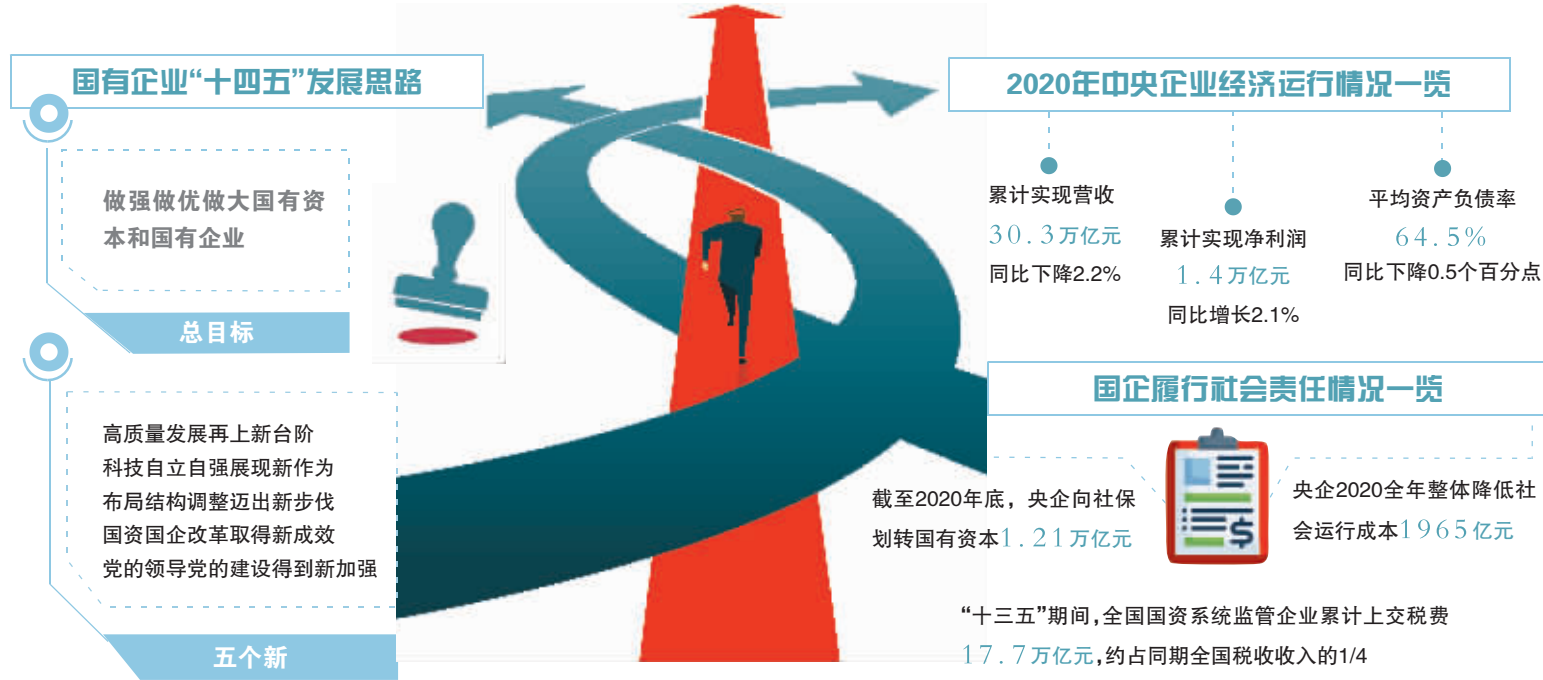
国有企业“十四五”发展思路

做强做优做大国有资本和国有企业

总目标

高质量发展再上新台阶
科技自立自强展现新作为
布局结构调整迈出新步伐
国资国企改革取得新成效
党的领导党的建设得到新加强

五个新

2020年中央企业经济运行情况一览

累计实现营收
30.3万亿元
同比下降2.2%

累计实现净利润
1.4万亿元
同比增长2.1%

平均资产负债率
64.5%
同比下降0.5个百分点

国企履行社会责任情况一览

截至2020年底，央企向社保划转国有资本1.21万亿元

央企2020全年整体降低社会运行成本1965亿元

“十三五”期间，全国国资系统监管企业累计上交税费17.7万亿元，约占同期全国税收收入的1/4